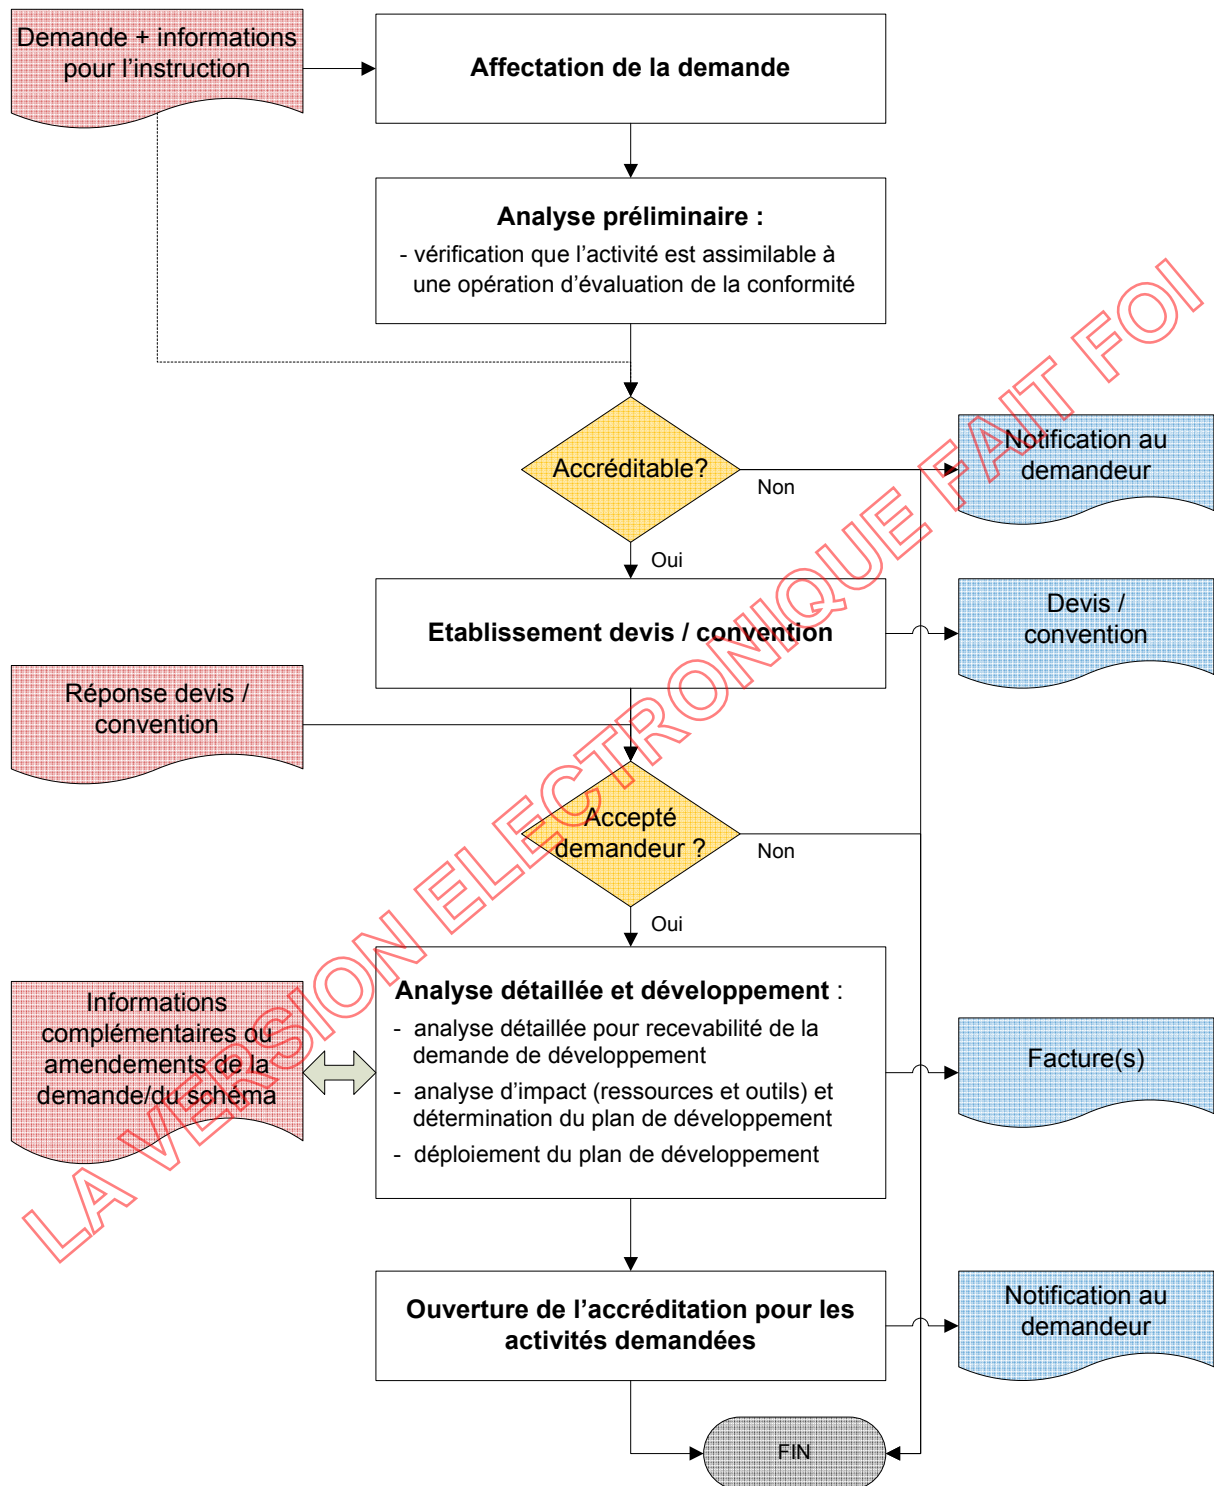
Demande + informations pour l'instruction

Affectation de la demande

Analyse préliminaire :
- vérification que l'activité est assimilable à une opération d'évaluation de la conformité

Accréditable?

Non

Notification au demandeur

Oui

Etablissement devis / convention

Devis / convention

Réponse devis / convention

Accepté demandeur ?

Non

Oui

Informations complémentaires ou amendements de la demande/du schéma

Analyse détaillée et développement :
- analyse détaillée pour recevabilité de la demande de développement
- analyse d'impact (ressources et outils) et détermination du plan de développement
- déploiement du plan de développement

Facture(s)

Ouverture de l'accréditation pour les activités demandées

Notification au demandeur

FIN

LA VERSION ELECTRONIQUE FAIT FOI